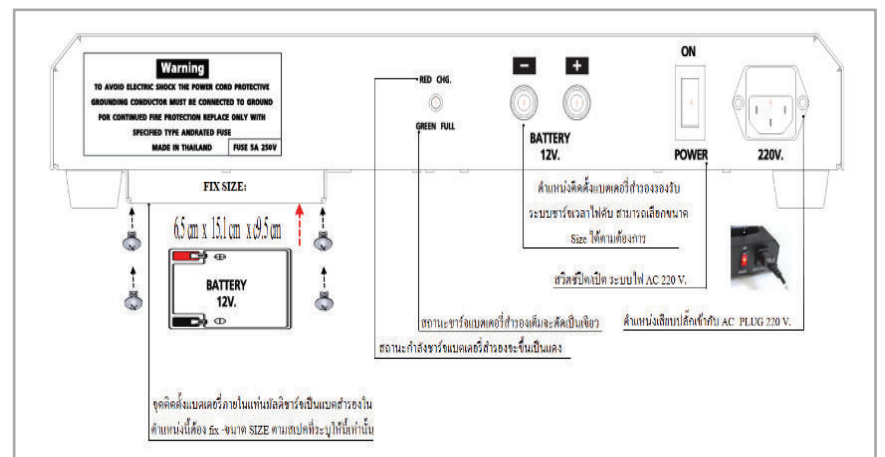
Warning
TO AVOID ELECTRIC SHOCK THE POWER CORD PROTECTIVE GROUNDING CONDUCTOR MUST BE CONNECTED TO GROUND FOR CONTINUED FIRE PROTECTION REPLACE ONLY WITH SPECIFIED TYPE ANDRATED FUSE
MADE IN THAILAND
FUSE 5A 250V

RED CHG.
GREEN FULL

BATTERY 12V.

ON
POWER

220V.

FIX SIZE:

6.5 cm x 15.1 cm x 9.5 cm

BATTERY 12V.

ตำแหน่งติดตั้งแบตเตอรี่สำรองรองรับระบบชาร์จเวลาไฟดับ สามารถเลือกขนาด Size ได้ตามต้องการ

สวิตซ์ปิดเปิด ระบบไฟ AC 220 V.

ตำแหน่งเสียบปลั๊กเข้ากับ AC PLUG 220 V.

สถานะชาร์จแบตเตอรี่สำรองเต็มจะติดเป็นเขียว

สถานะกำลังชาร์จแบตเตอรี่สำรองจะขึ้นเป็นแดง

จุดติดตั้งแบตเตอรี่ภายในแท่นมัลติชาร์จเป็นแบตสำรองในตำแหน่งนี้ต้อง fix -ขนาด SIZE ตามสเปคที่ระบุให้เท่านั้น